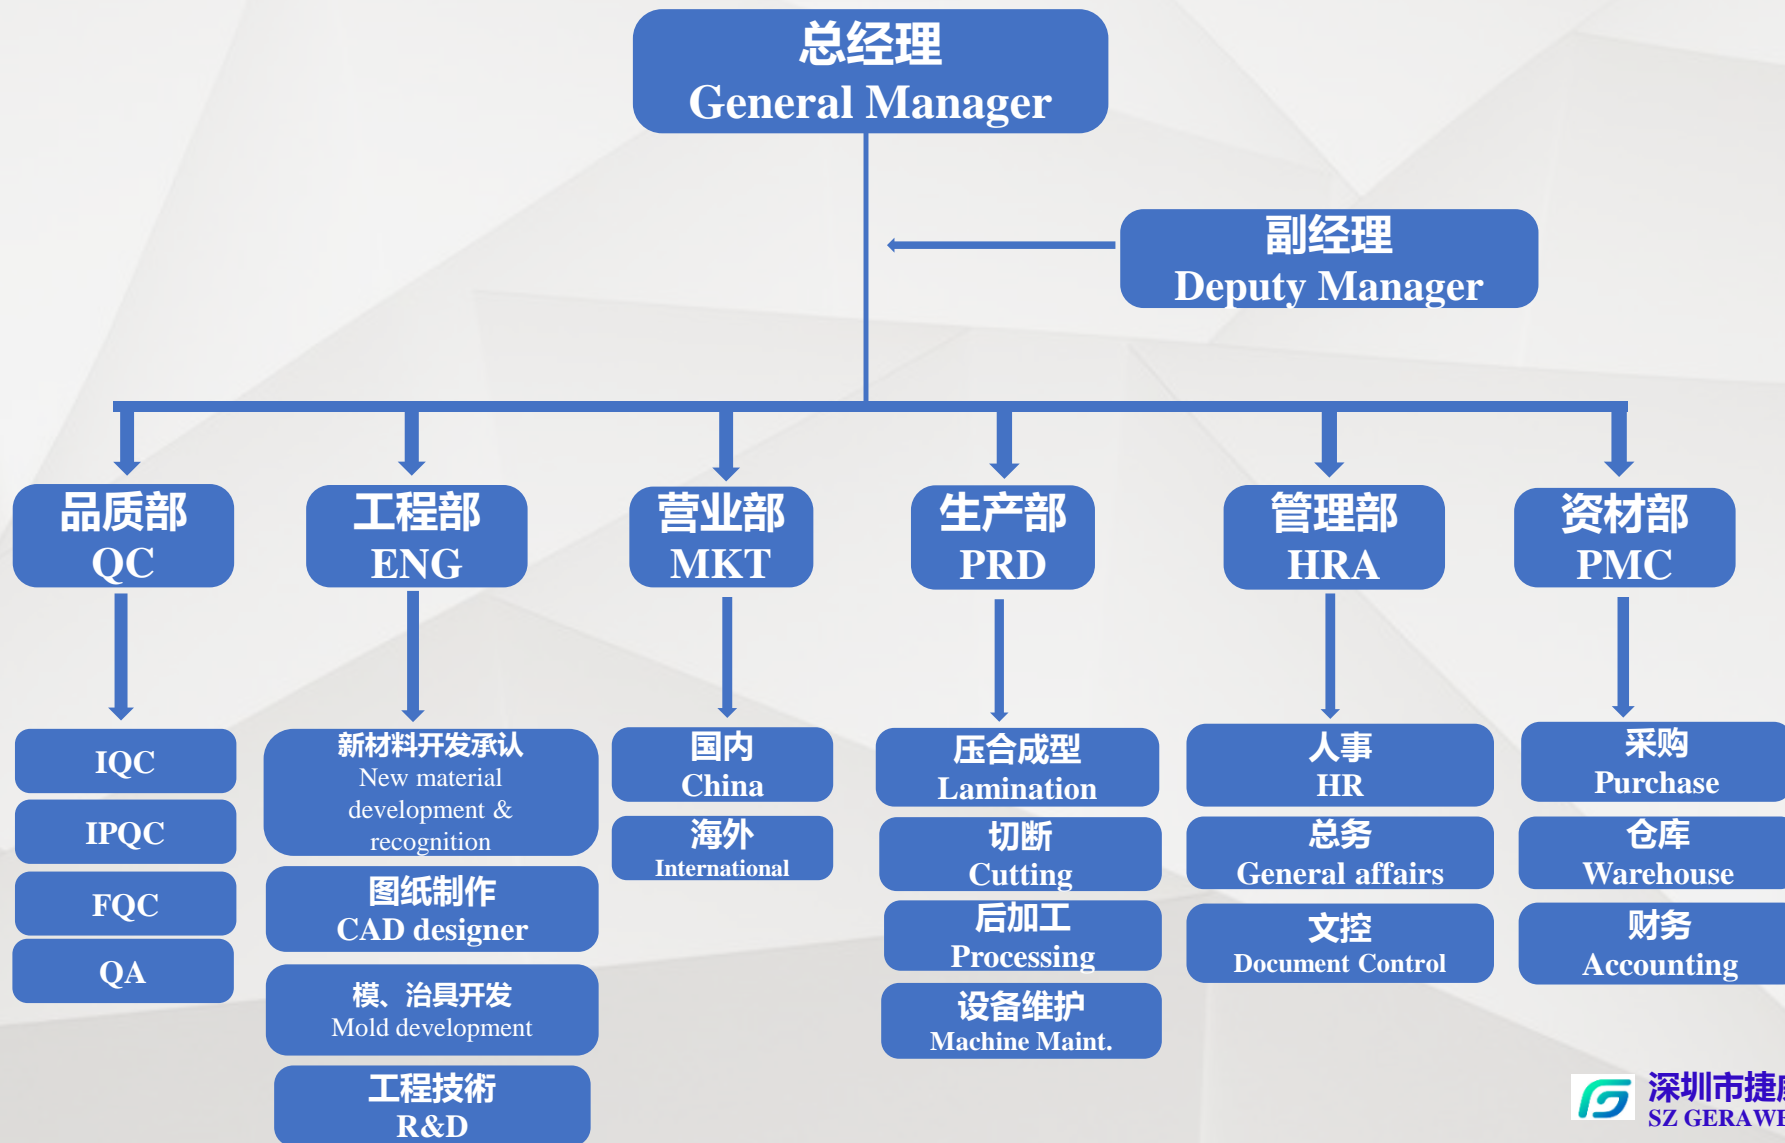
总经理
General Manager

副经理
Deputy Manager

品质部
QC

工程部
ENG

营业部
MKT

生产部
PRD

管理部
HRA

资材部
PMC

IQC

IPQC

FQC

QA

新材料开发承认
New material development & recognition

图纸制作
CAD designer

模、治具开发
Mold development

工程技術
R&D

国内
China

海外
International

压合成型
Lamination

切断
Cutting

后加工
Processing

设备维护
Machine Maint.

人事
HR

总务
General affairs

文控
Document Control

采购
Purchase

仓库
Warehouse

财务
Accounting

深圳市捷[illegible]
SZ GERAWE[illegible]